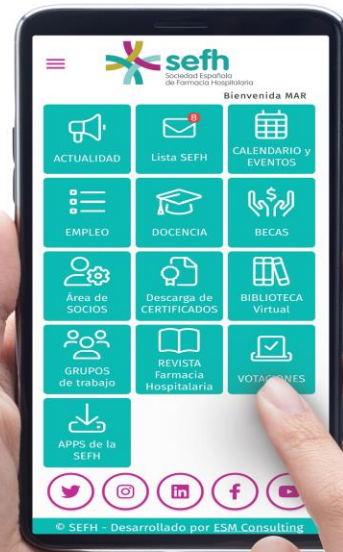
sefh
Sociedad Española de Farmacia Hospitalaria

Bienvenida MAR

ACTUALIDAD

8
Lista SEFH

CALENDARIO y EVENTOS

EMPLEO

DOCENCIA

BECAS

Área de SOCIOS

Descarga de CERTIFICADOS

BIBLIOTECA Virtual

GRUPOS de trabajo

REVISTA Farmacia Hospitalaria

VOTACIONES

APPS de la SEFH

© SEFH - Desarrollado por ESM Consulting